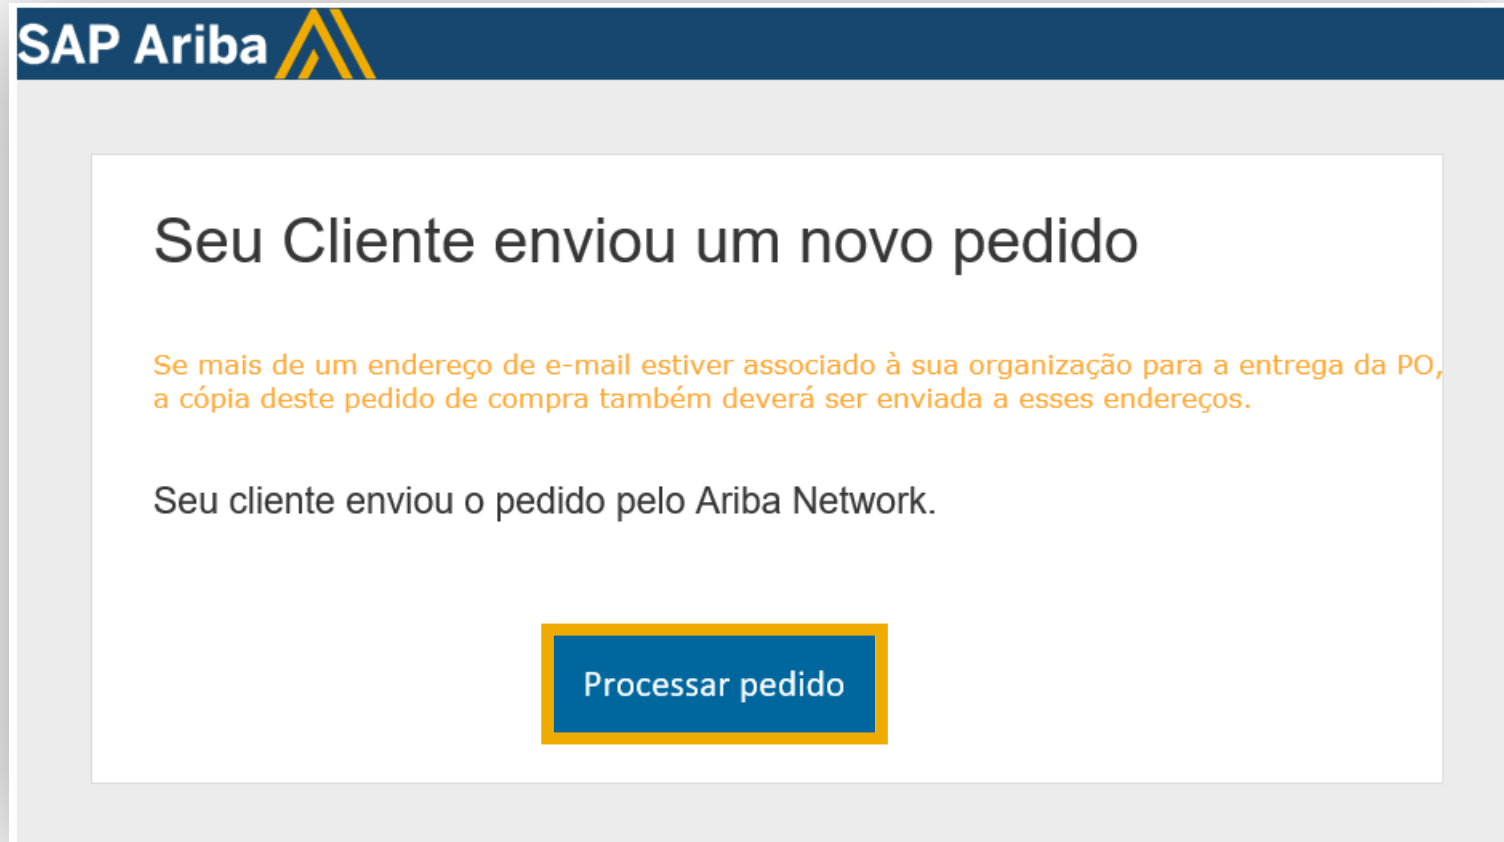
SAP Ariba

Seu Cliente enviou um novo pedido

Se mais de um endereço de e-mail estiver associado à sua organização para a entrega da PO, a cópia deste pedido de compra também deverá ser enviada a esses endereços.

Seu cliente enviou o pedido pelo Ariba Network.

Processar pedido